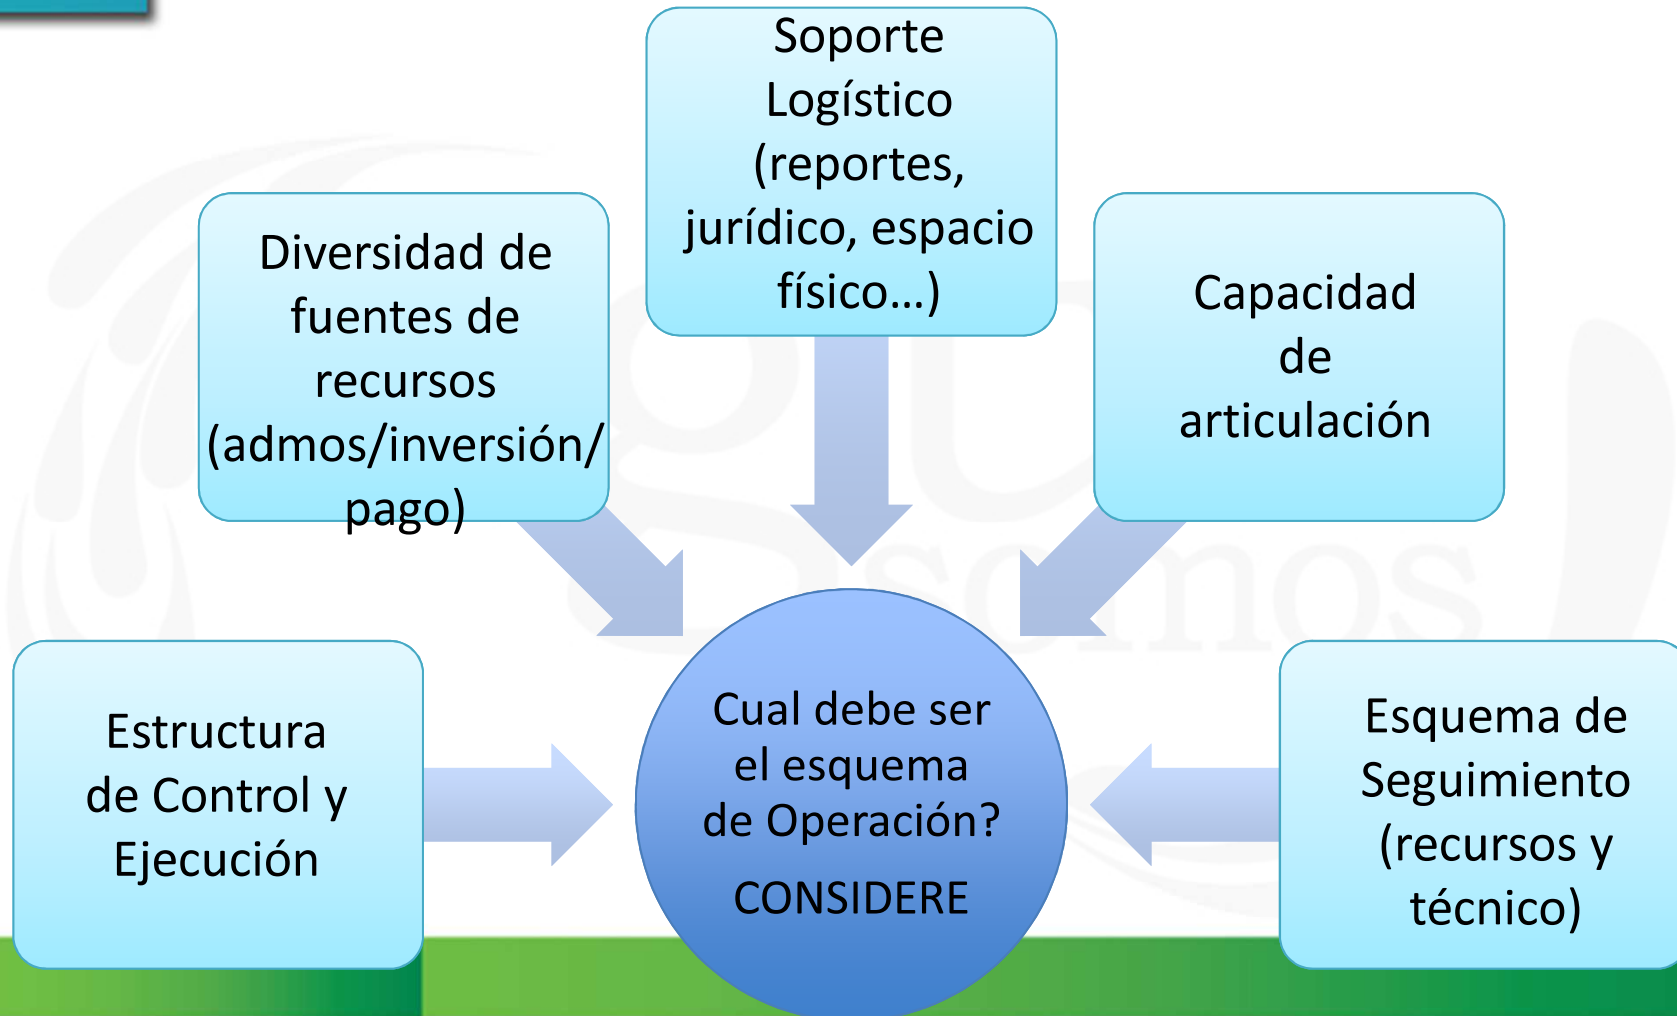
Soporte Logístico (reportes, jurídico, espacio físico…)

Diversidad de fuentes de recursos (admos/inversión/ pago)

Capacidad de articulación

Estructura de Control y Ejecución

Cual debe ser el esquema de Operación?

CONSIDERE

Esquema de Seguimiento (recursos y técnico)